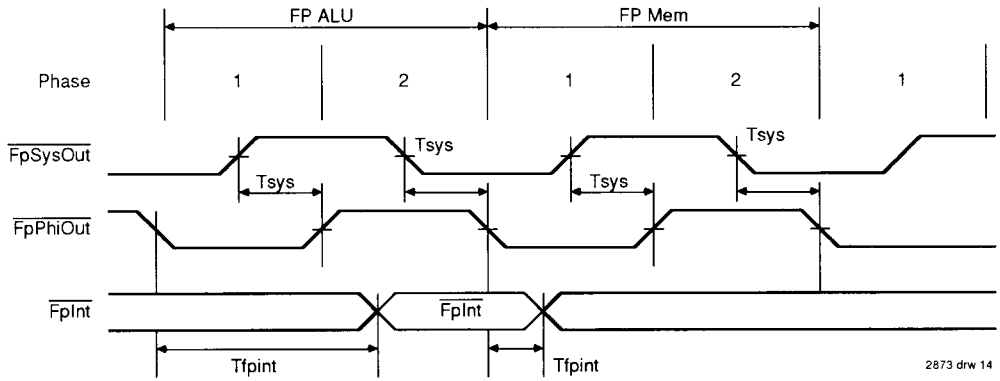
FP ALU

FP Mem

Phase

1

2

1

2

1

$\overline{\text{FpSysOut}}$

Tsys

Tsys

Tsys

Tsys

$\overline{\text{FpPhiOut}}$

$\overline{\text{FpInt}}$

$\overline{\text{FpInt}}$

Tfpint

Tfpint

2873 drw 14